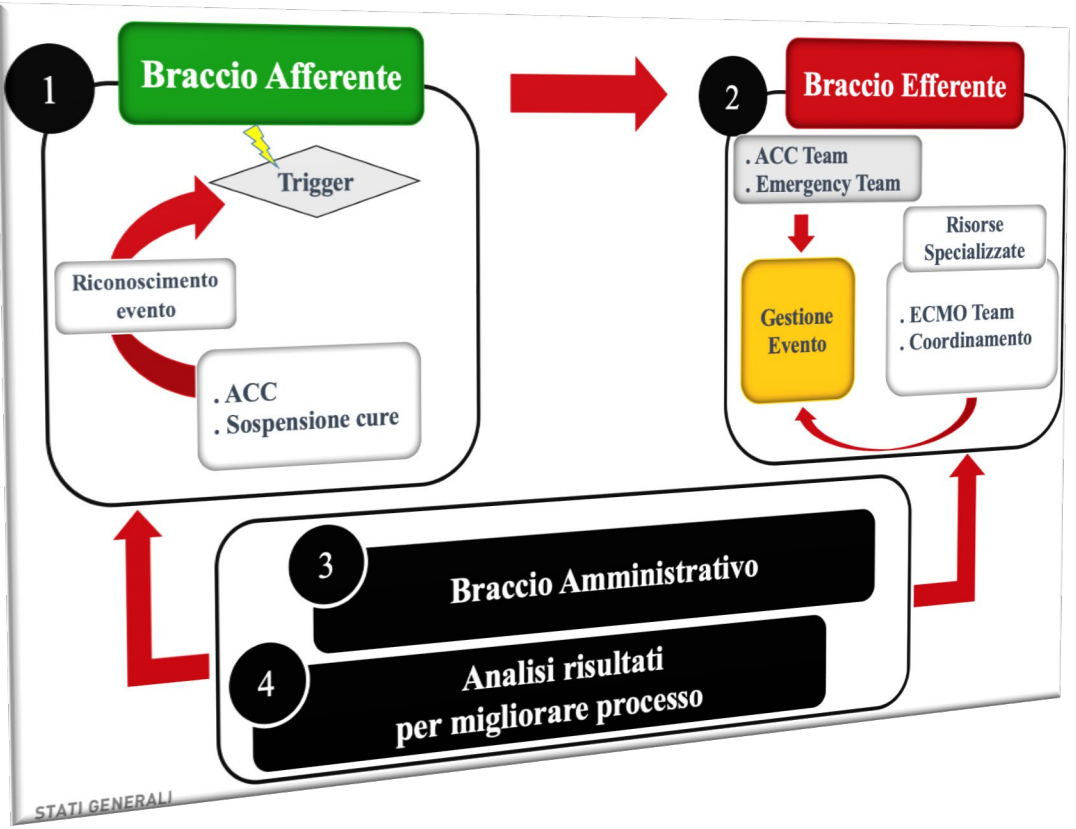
1

Braccio Afferente

Trigger

Riconoscimento evento

. ACC
. Sospensione cure

2

Braccio Efferente

. ACC Team
. Emergency Team

Risorse Specializzate

Gestione Evento

. ECMO Team
. Coordinamento

3

Braccio Amministrativo

4

Analisi risultati per migliorare processo

STATI GENERALI